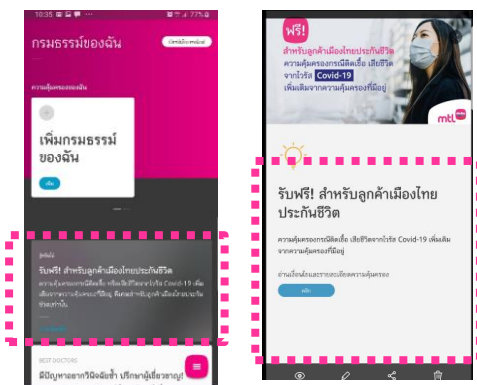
10:35 77%

กรมธรรม์ของฉัน

ความคุ้มครองของฉัน

เพิ่มกรมธรรม์ของฉัน

เพิ่ม

รับฟรี! สำหรับลูกค้าเมืองไทยประกันชีวิต

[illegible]

BEST DOCTORS

มีปัญหาอยากวินิจฉัยซ้ำ ปรึกษาผู้เชี่ยวชาญ!

ฟรี!
สำหรับลูกค้าเมืองไทยประกันชีวิต
ความคุ้มครองกรณีติดเชื้อ เสียชีวิต จากไวรัส Covid-19
เพิ่มเติมจากความคุ้มครองที่มีอยู่

mtl

รับฟรี! สำหรับลูกค้าเมืองไทยประกันชีวิต

ความคุ้มครองกรณีติดเชื้อ เสียชีวิตจากไวรัส Covid-19 เพิ่มเติมจากความคุ้มครองที่มีอยู่

อ่านเงื่อนไขและรายละเอียดความคุ้มครอง

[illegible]